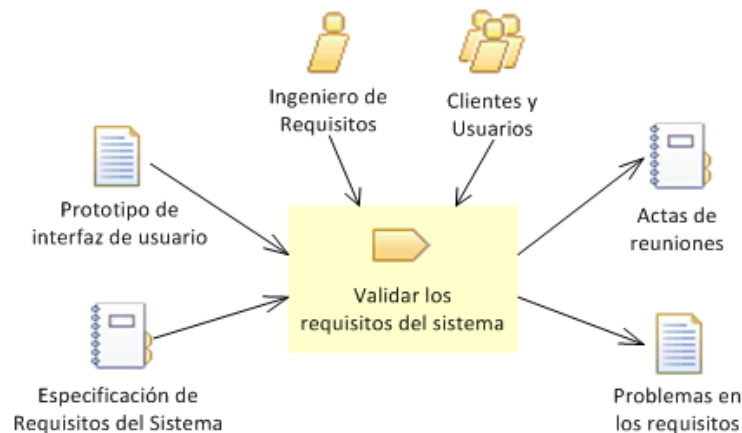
Ingeniero de Requisitos

Clientes y Usuarios

Prototipo de interfaz de usuario

Validar los requisitos del sistema

Actas de reuniones

Especificación de Requisitos del Sistema

Problemas en los requisitos